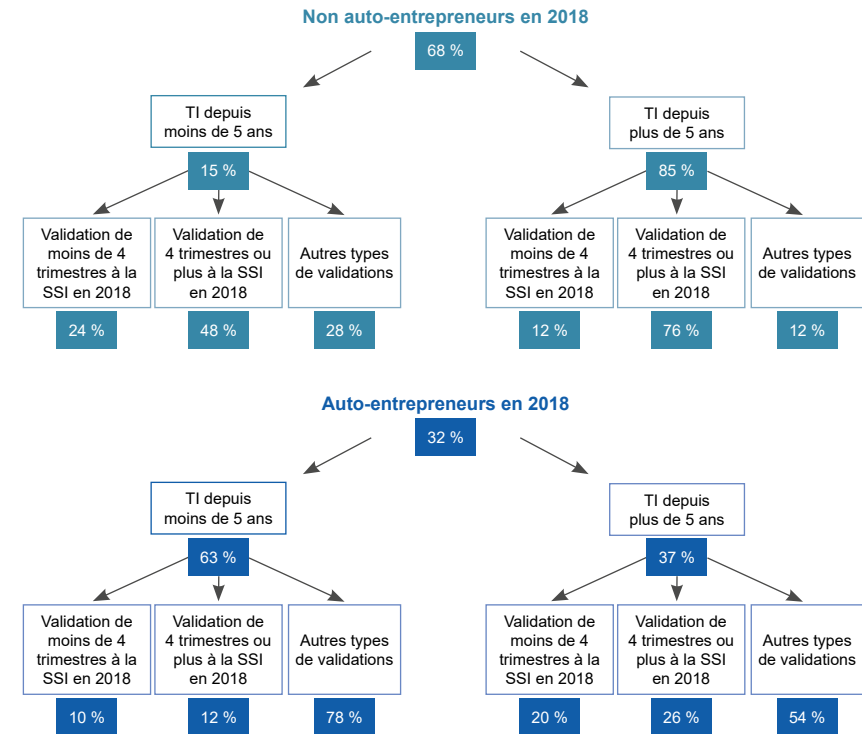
Non auto-entrepreneurs en 2018
68 %

TI depuis moins de 5 ans
15 %

Validation de moins de 4 trimestres à la SSI en 2018
24 %

Validation de 4 trimestres ou plus à la SSI en 2018
48 %

Autres types de validations
28 %

TI depuis plus de 5 ans
85 %

Validation de moins de 4 trimestres à la SSI en 2018
12 %

Validation de 4 trimestres ou plus à la SSI en 2018
76 %

Autres types de validations
12 %

Auto-entrepreneurs en 2018
32 %

TI depuis moins de 5 ans
63 %

Validation de moins de 4 trimestres à la SSI en 2018
10 %

Validation de 4 trimestres ou plus à la SSI en 2018
12 %

Autres types de validations
78 %

TI depuis plus de 5 ans
37 %

Validation de moins de 4 trimestres à la SSI en 2018
20 %

Validation de 4 trimestres ou plus à la SSI en 2018
26 %

Autres types de validations
54 %